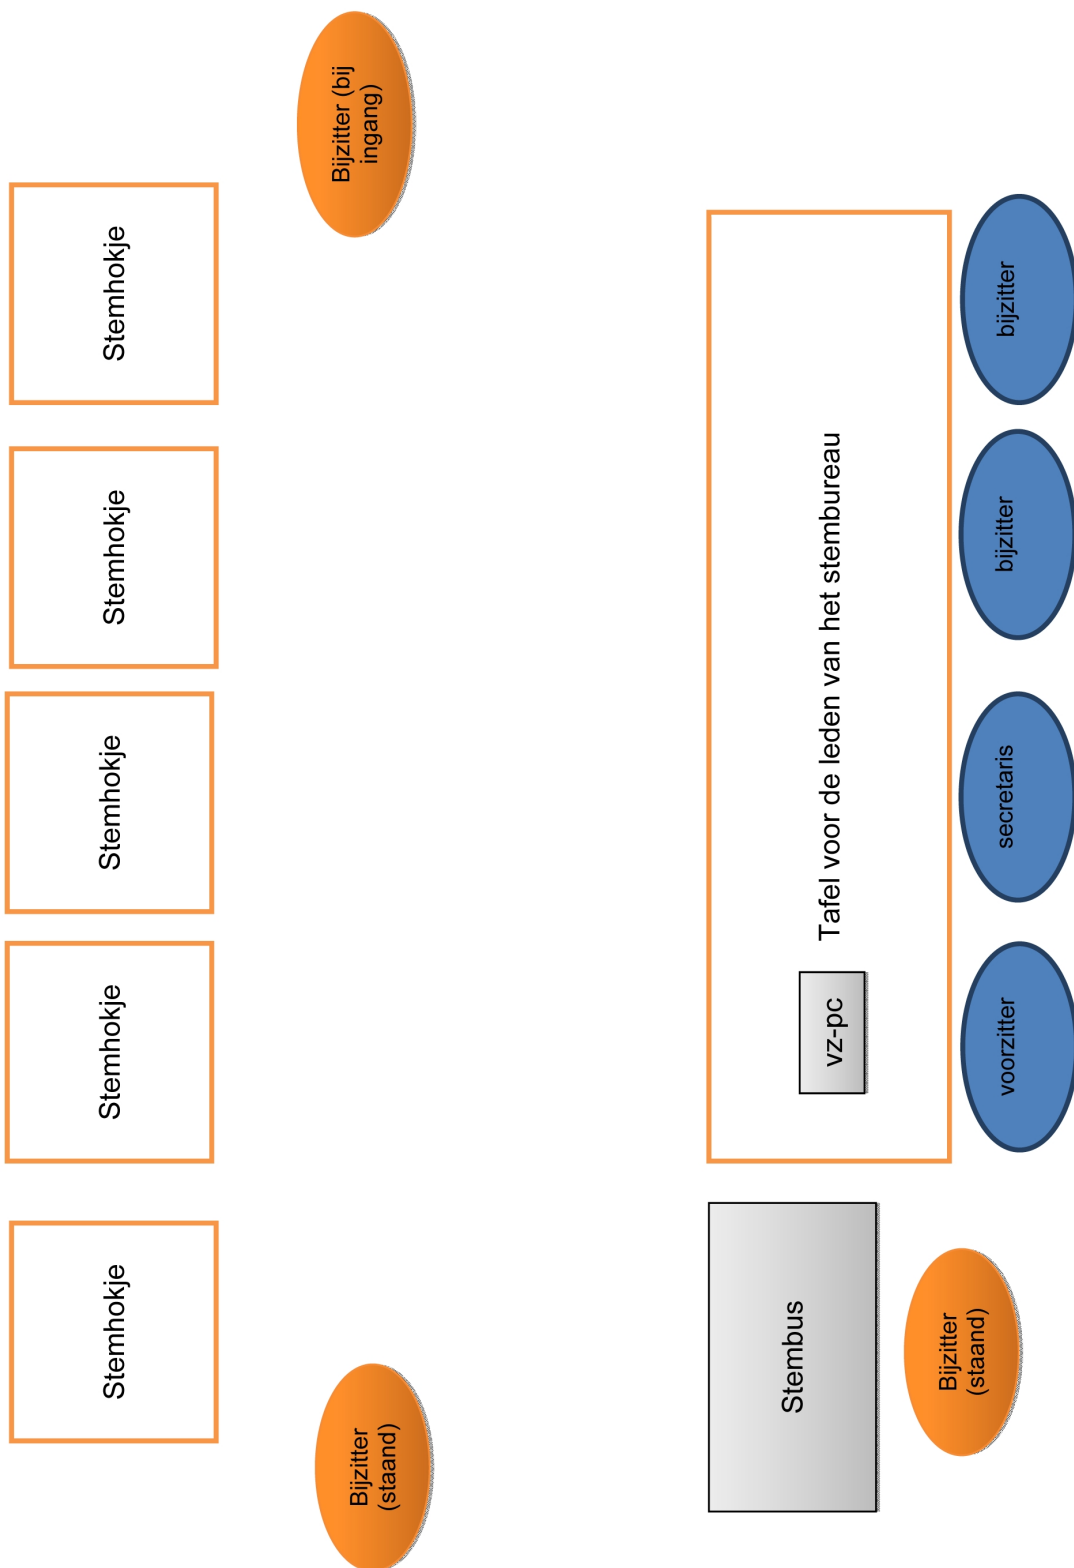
Bijzitter (bij ingang)

Stemhokje

Stemhokje

Stemhokje

Stemhokje

Stemhokje

Bijzitter (staand)

Tafel voor de leden van het stembureau

vz-pc

bijzitter

bijzitter

secretaris

voorzitter

Stembus

Bijzitter (staand)